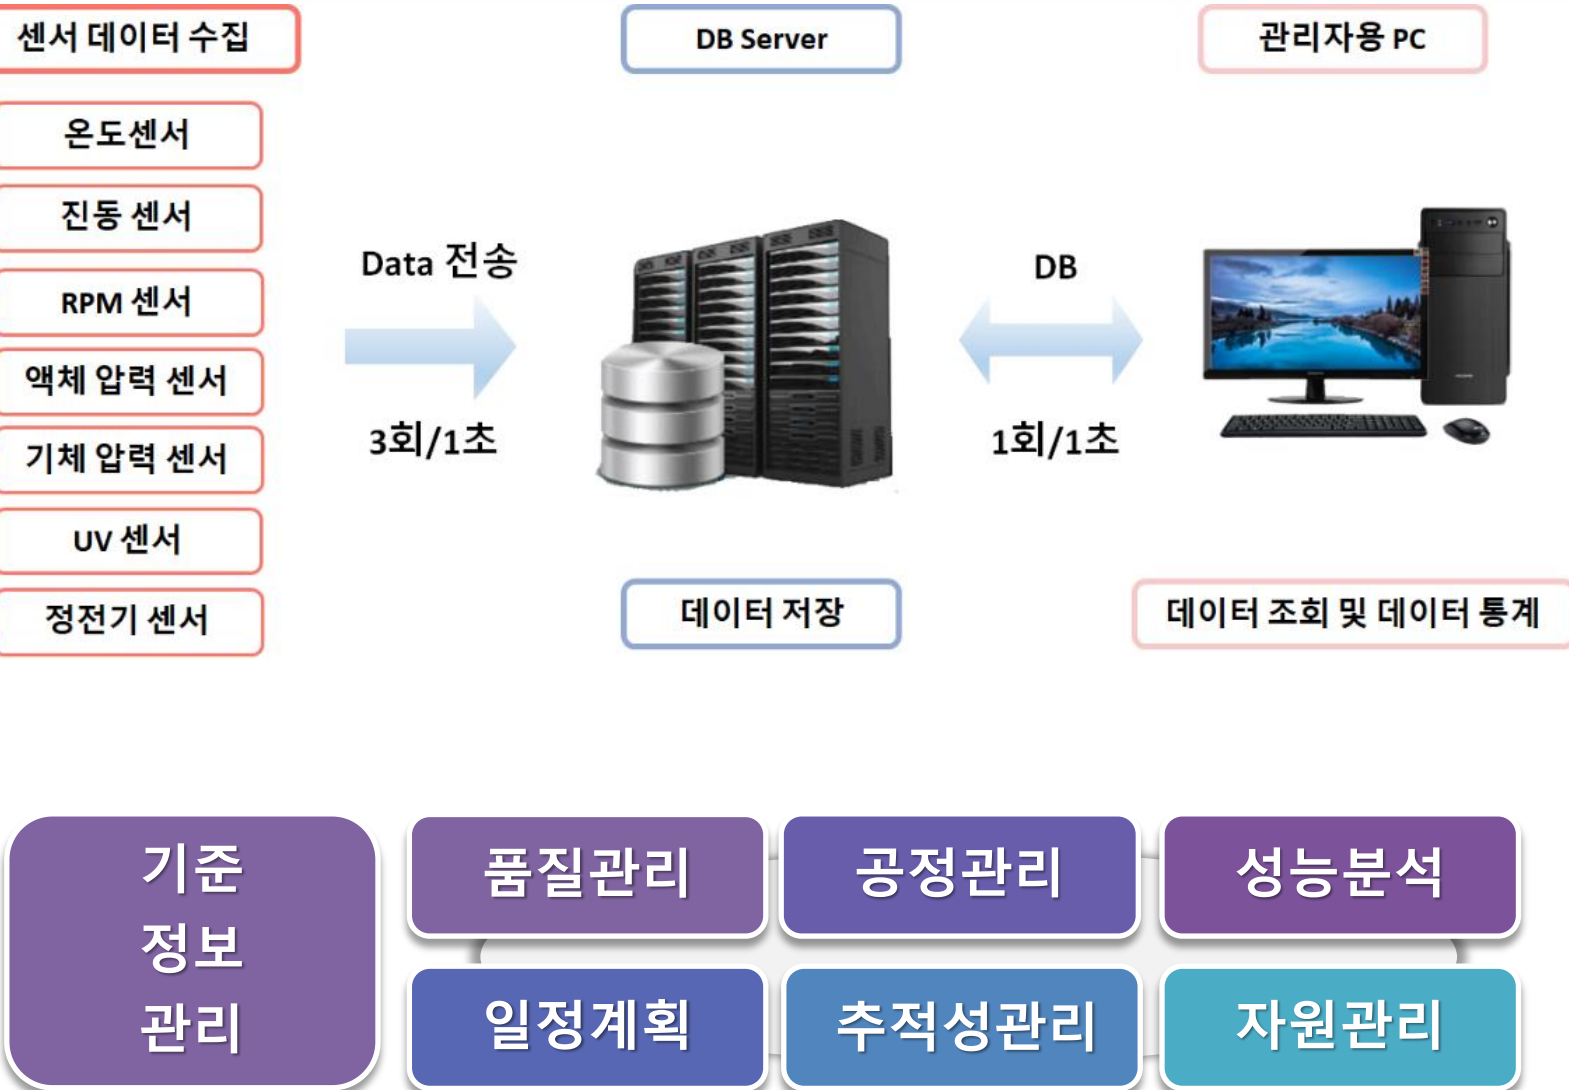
센서 데이터 수집

DB Server

관리자용 PC

온도센서

진동 센서

RPM 센서

액체 압력 센서

기체 압력 센서

UV 센서

정전기 센서

Data 전송

3회/1초

DB

1회/1초

데이터 저장

데이터 조회 및 데이터 통계

기준 정보 관리

품질관리

공정관리

성능분석

일정계획

추적성관리

자원관리